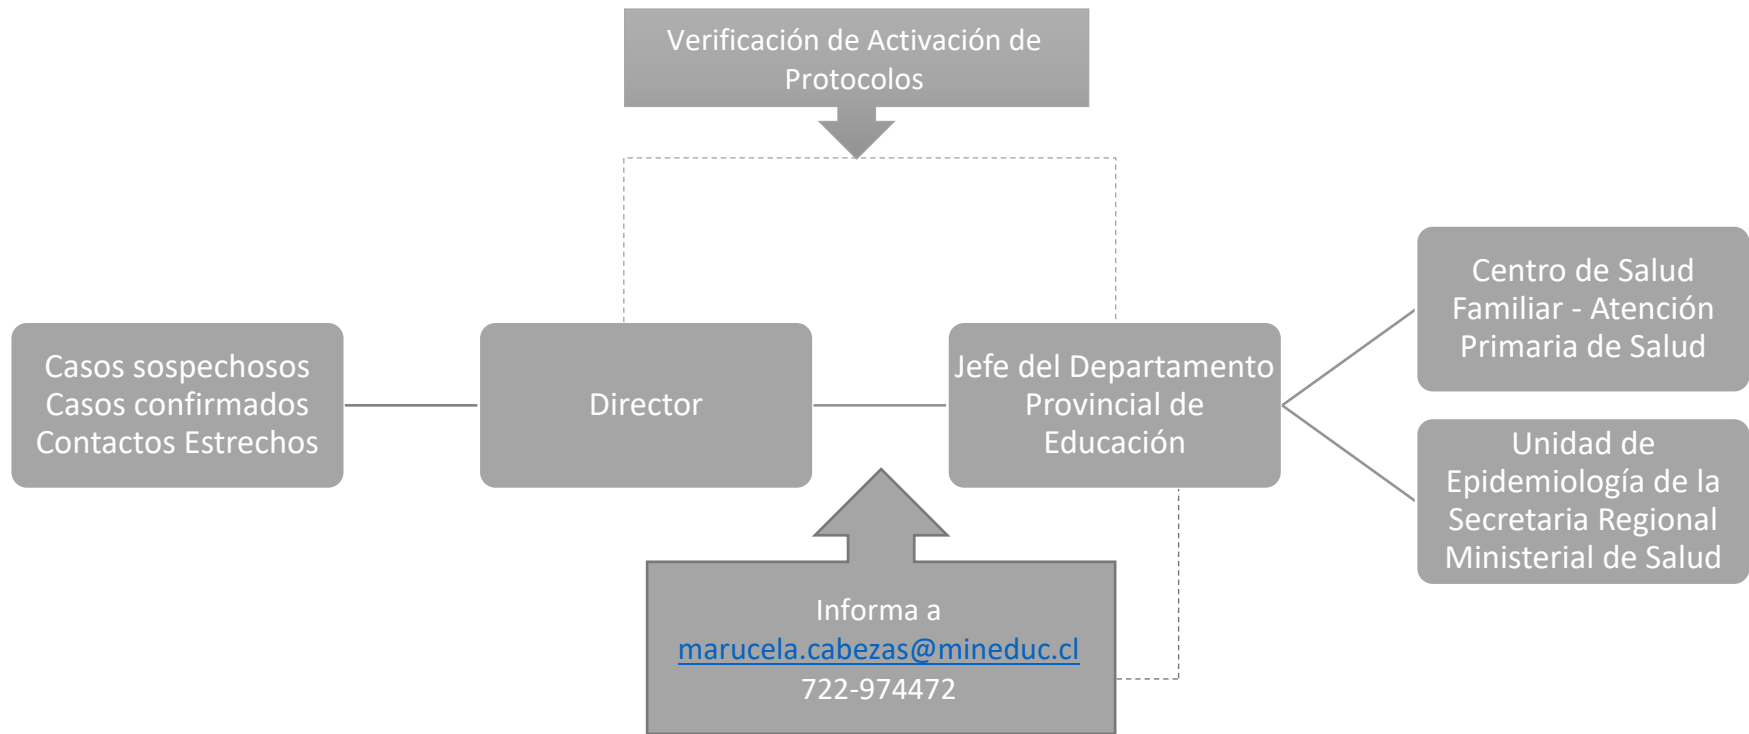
Verificación de Activación de Protocolos

Casos sospechosos
Casos confirmados
Contactos Estrechos

Director

Jefe del Departamento Provincial de Educación

Centro de Salud Familiar - Atención Primaria de Salud

Unidad de Epidemiología de la Secretaria Regional Ministerial de Salud

Informa a
marucela.cabezas@mineduc.cl
722-974472